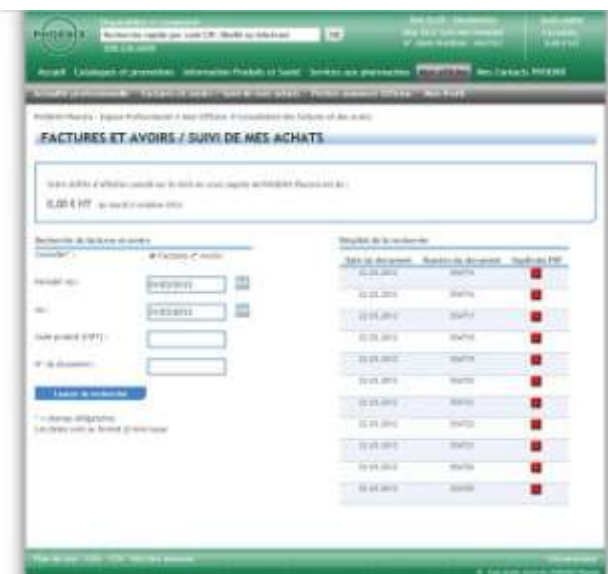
PHOENIX

Accueil Catalogues et promotions Information Produits et Santé Services aux pharmacies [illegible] Mes Contacts PHOENIX

FACTURES ET AVOIRS / SUIVI DE MES ACHATS

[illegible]

0,00 € HT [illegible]

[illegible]

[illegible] Factures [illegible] Avoirs

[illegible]

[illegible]

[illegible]

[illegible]

Lancer la recherche

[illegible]

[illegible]

| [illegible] | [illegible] | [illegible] |
|---|---|---|
| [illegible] | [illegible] | |
| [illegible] | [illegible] | |
| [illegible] | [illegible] | |
| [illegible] | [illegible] | |
| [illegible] | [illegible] | |
| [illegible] | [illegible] | |
| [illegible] | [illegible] | |
| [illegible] | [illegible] | |
| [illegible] | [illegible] | |
| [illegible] | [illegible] | |
| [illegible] | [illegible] | |